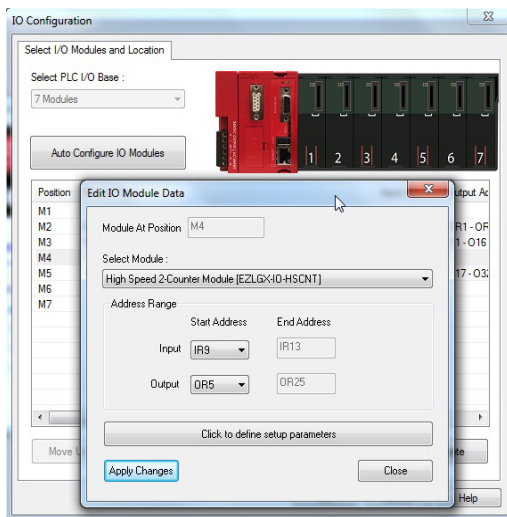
IO Configuration

Select I/O Modules and Location

Select PLC I/O Base :

7 Modules

Auto Configure IO Modules

1 2 3 4 5 6 7

Position

M1
M2
M3
M4
M5
M6
M7

utput Ac

R1 - OR
1 - O16

17 - O3

Move

ite

Help

Edit IO Module Data

Module At Position M4

Select Module :

High Speed 2-Counter Module [EZLGX-IO-HSCNT]

Address Range

Start Address End Address

Input IR9 IR13

Output OR5 OR25

Click to define setup parameters

Apply Changes

Close